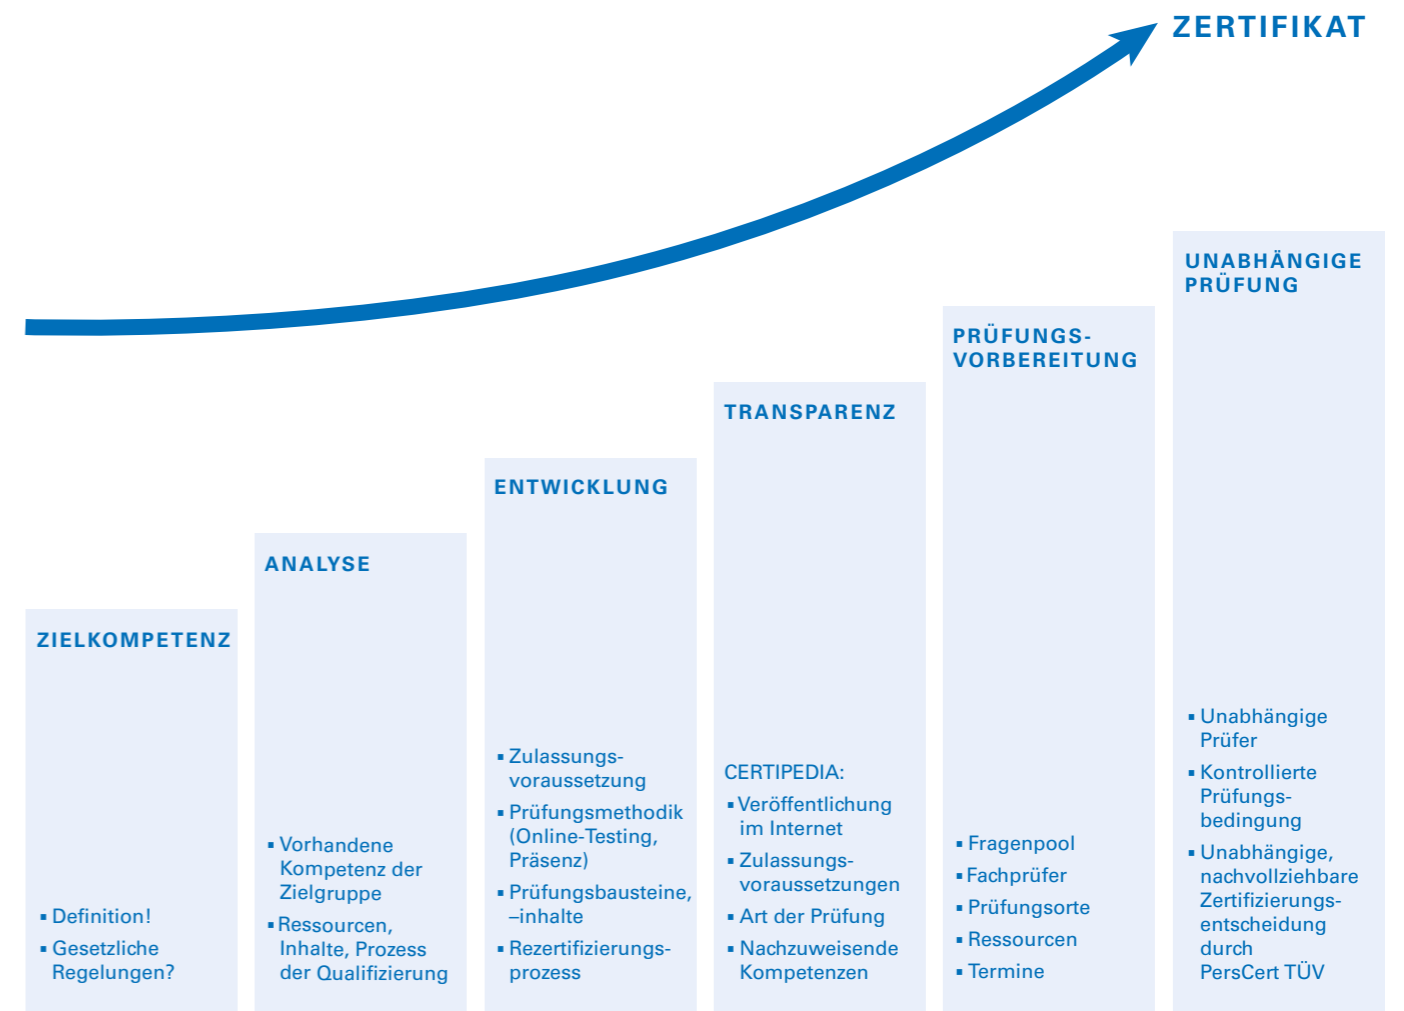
ZERTIFIKAT

ZIELKOMPETENZ

▪ Definition!
▪ Gesetzliche Regelungen?

ANALYSE

▪ Vorhandene Kompetenz der Zielgruppe
▪ Ressourcen, Inhalte, Prozess der Qualifizierung

ENTWICKLUNG

▪ Zulassungsvoraussetzung
▪ Prüfungsmethodik (Online-Testing, Präsenz)
▪ Prüfungsbausteine, –inhalte
▪ Rezertifizierungsprozess

TRANSPARENZ

CERTIPEDIA:
▪ Veröffentlichung im Internet
▪ Zulassungsvoraussetzungen
▪ Art der Prüfung
▪ Nachzuweisende Kompetenzen

PRÜFUNGSVORBEREITUNG

▪ Fragenpool
▪ Fachprüfer
▪ Prüfungsorte
▪ Ressourcen
▪ Termine

UNABHÄNGIGE PRÜFUNG

▪ Unabhängige Prüfer
▪ Kontrollierte Prüfungsbedingung
▪ Unabhängige, nachvollziehbare Zertifizierungsentscheidung durch PersCert TÜV